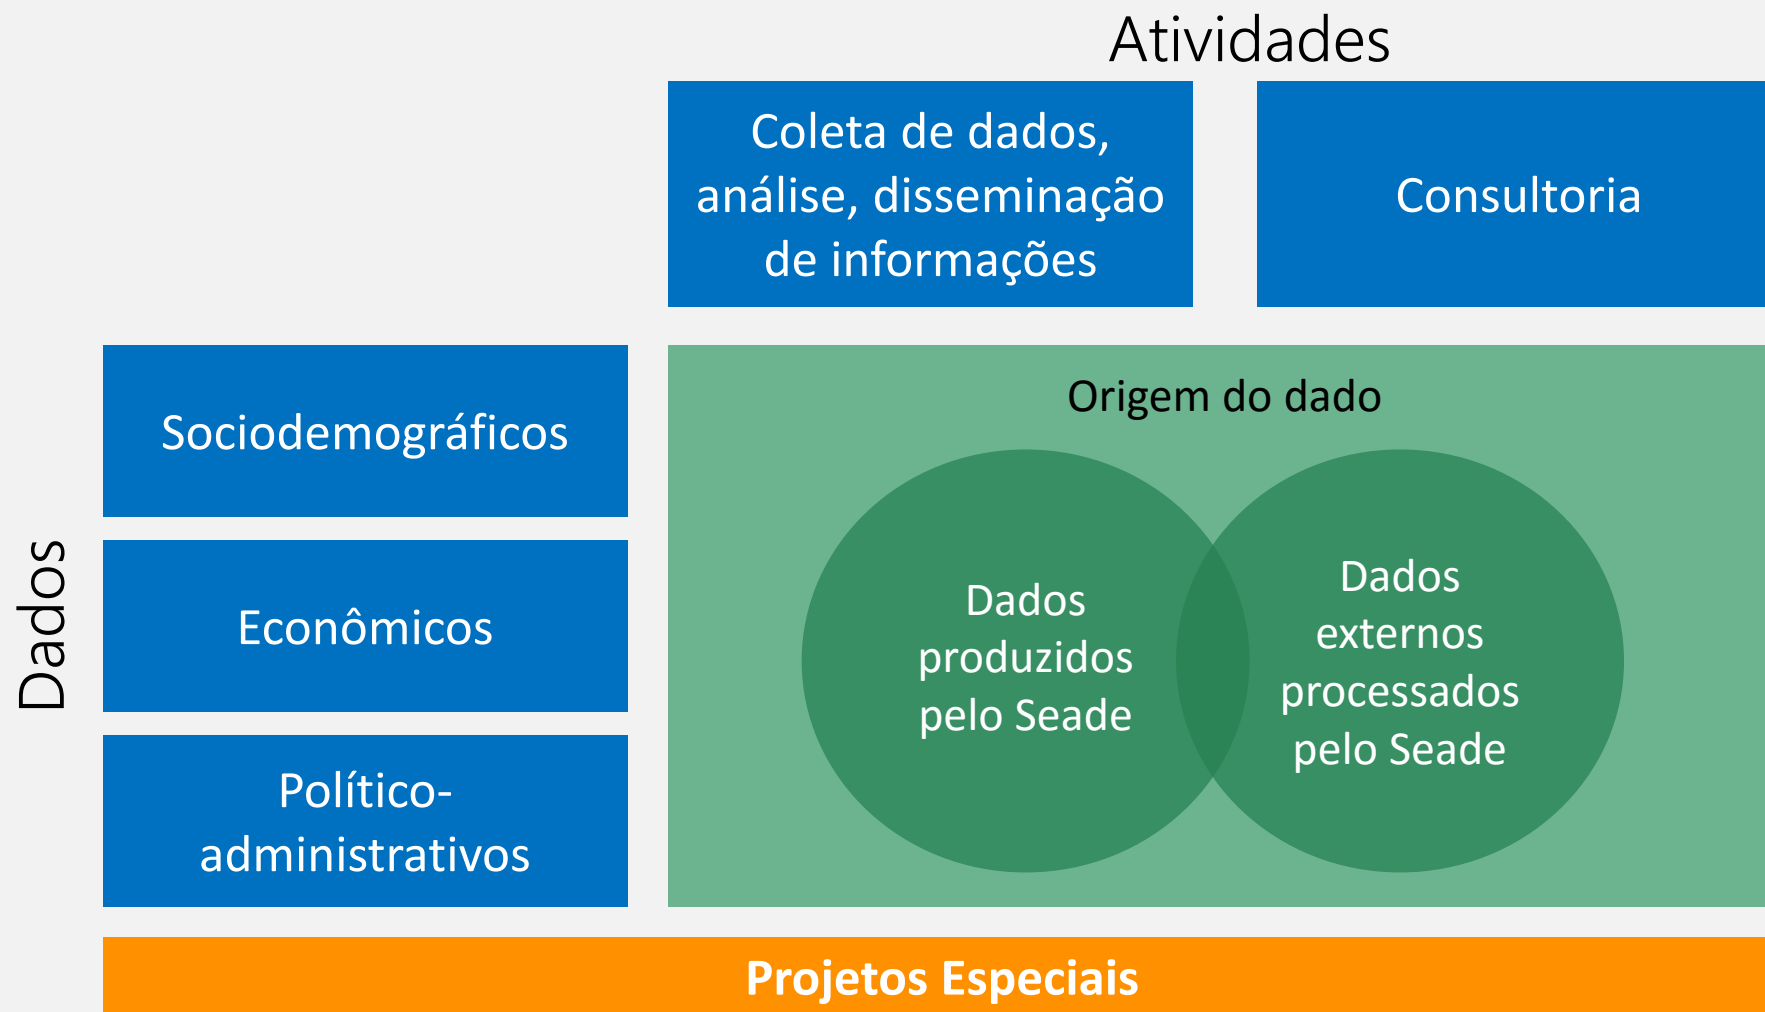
Atividades

Coleta de dados, análise, disseminação de informações

Consultoria

Dados

Sociodemográficos

Econômicos

Político-administrativos

Origem do dado

Dados produzidos pelo Seade

Dados externos processados pelo Seade

Projetos Especiais